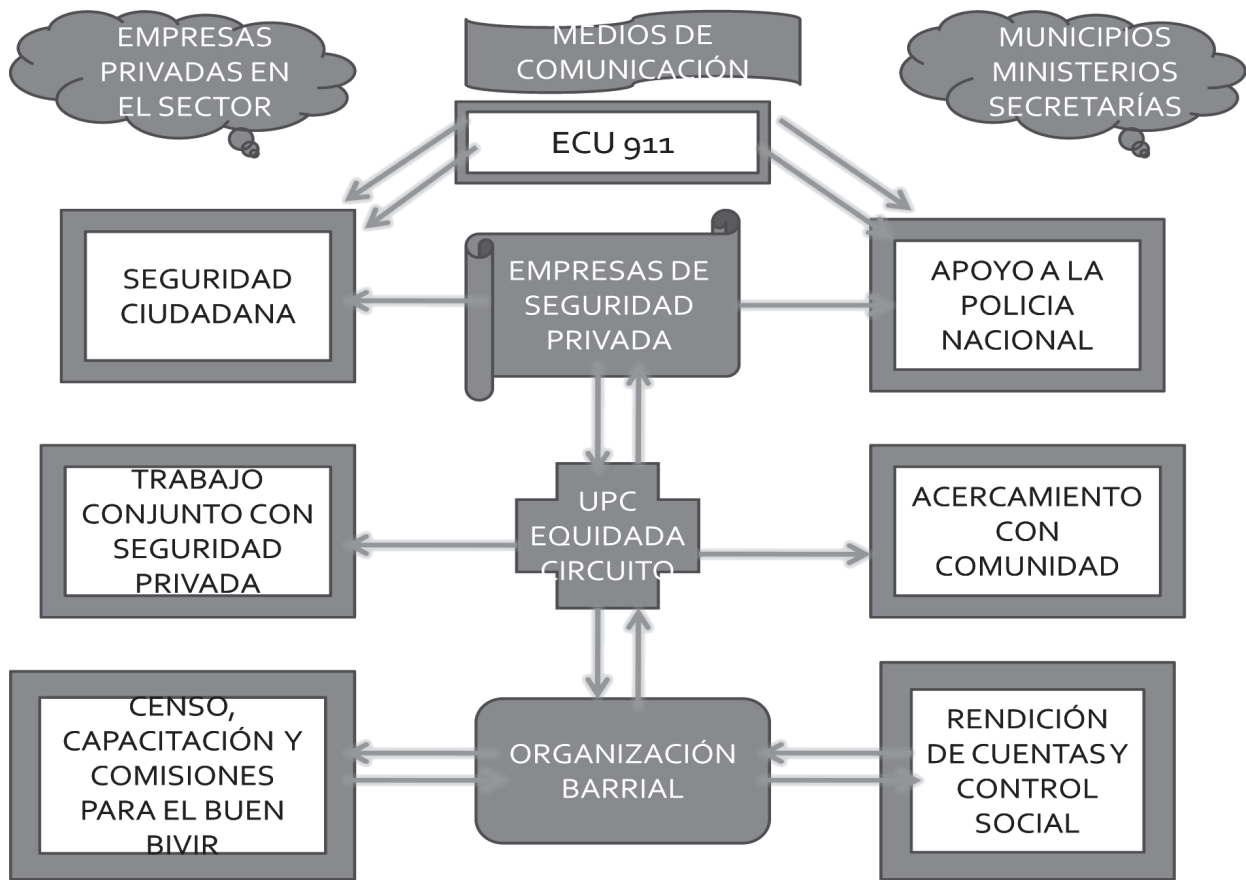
EMPRESAS PRIVADAS EN EL SECTOR

MEDIOS DE COMUNICACIÓN

MUNICIPIOS MINISTERIOS SECRETARÍAS

ECU 911

SEGURIDAD CIUDADANA

EMPRESAS DE SEGURIDAD PRIVADA

APOYO A LA POLICIA NACIONAL

TRABAJO CONJUNTO CON SEGURIDAD PRIVADA

UPC EQUIDADA CIRCUITO

ACERCAMIENTO CON COMUNIDAD

CENSO, CAPACITACIÓN Y COMISIONES PARA EL BUEN BIVIR

ORGANIZACIÓN BARRIAL

RENDICIÓN DE CUENTAS Y CONTROL SOCIAL